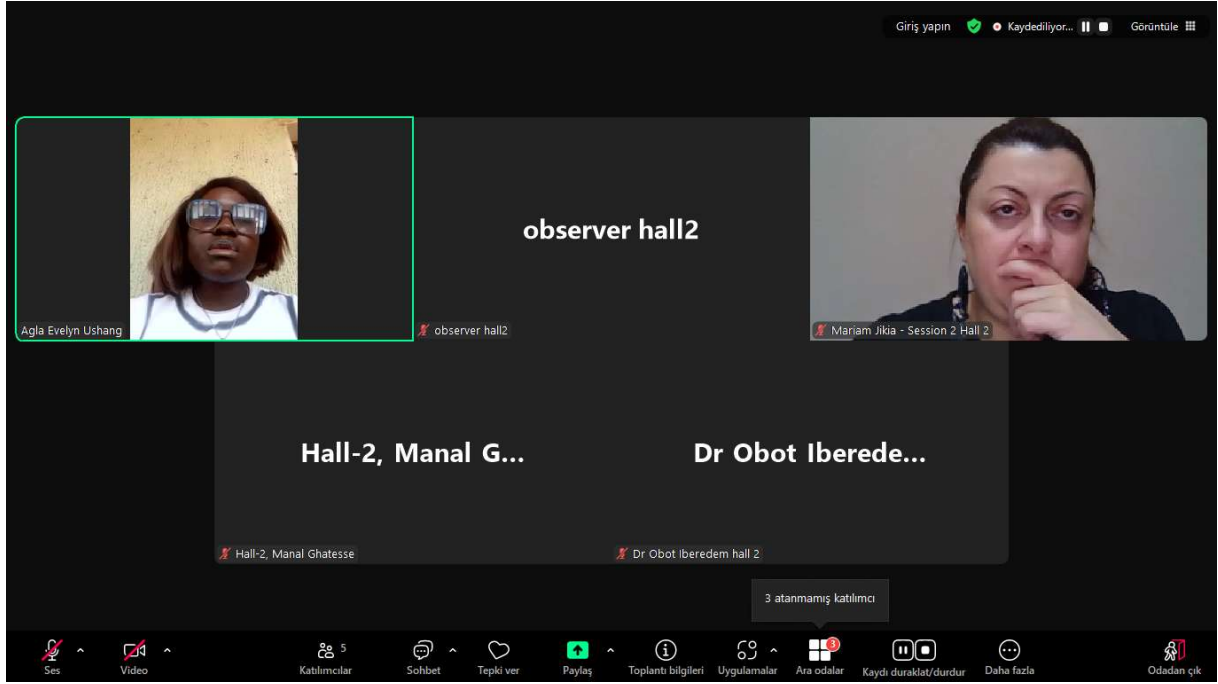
Giriş yapın Kaydediliyor... Görüntüle

observer hall2

Agla Evelyn Ushang

observer hall2

Mariam Jikia - Session 2 Hall 2

Hall-2, Manal G...

Dr Obot Iberede...

Hall-2, Manal Ghatesse

Dr Obot Iberedem hall 2

3 atanmamış katılımcı

Ses

Video

5
Katılımcılar

Sohbet

Tepki ver

Paylaş

Toplantı bilgileri

Uygulamalar

3
Ara odalar

Kaydı duraklat/durdur

Daha fazla

Odadan çık